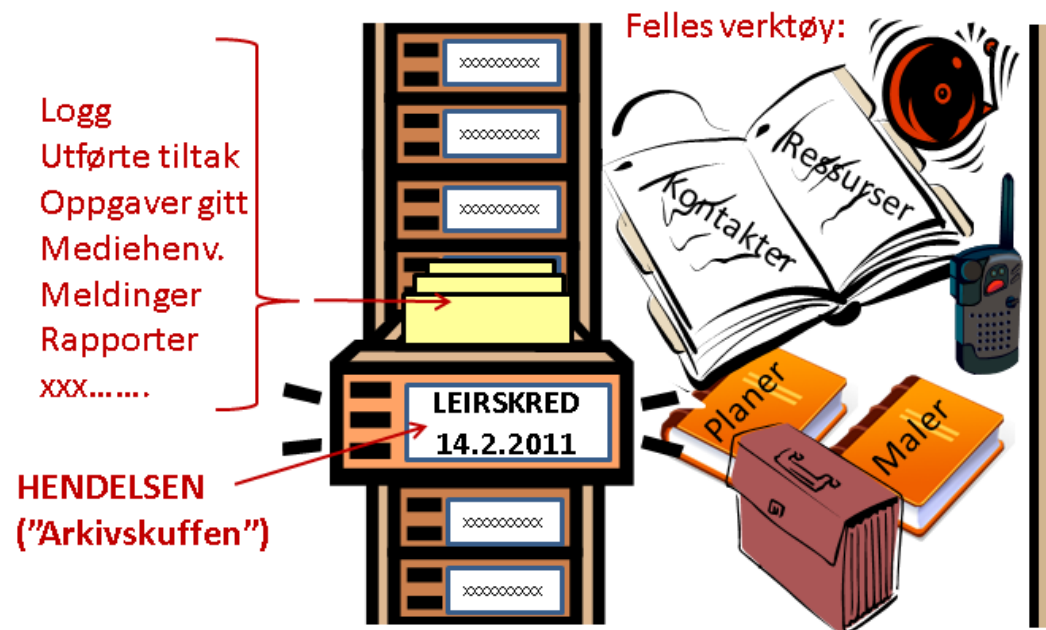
Logg
Utførte tiltak
Oppgaver gitt
Mediehenv.
Meldinger
Rapporter
xxx…….

xxxxxxxxx
xxxxxxxxx
xxxxxxxxx

LEIRSKRED
14.2.2011

xxxxxxxxx
xxxxxxxxx

HENDELSEN
("Arkivskuffen")

Felles verktøy:

Kontakter
Ressurser

Planer
Maler